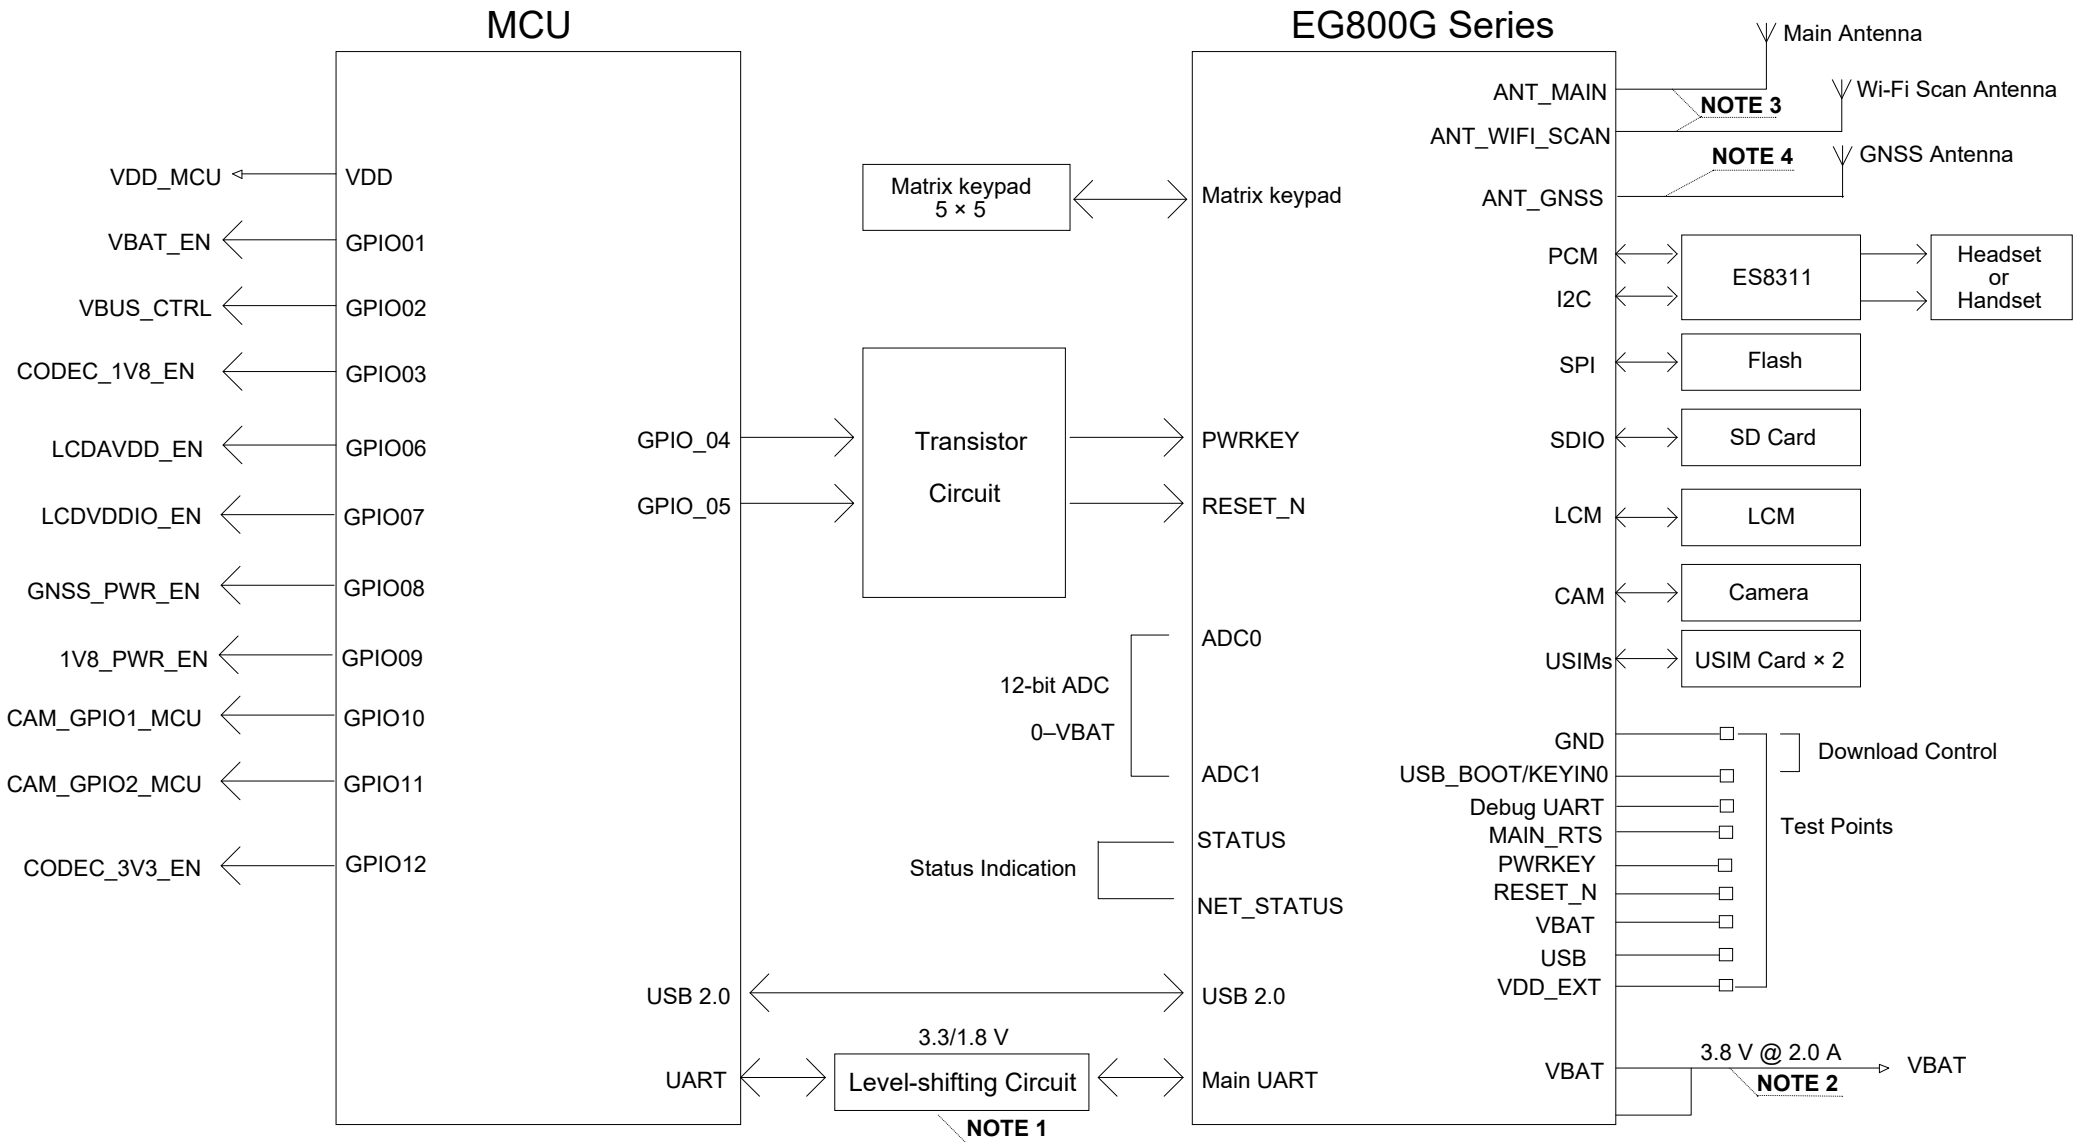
MCU

EG800G Series

Main Antenna

Wi-Fi Scan Antenna

GNSS Antenna

ANT_MAIN

NOTE 3

ANT_WIFI_SCAN

NOTE 4

ANT_GNSS

VDD_MCU

VDD

VBAT_EN

GPIO01

VBUS_CTRL

GPIO02

CODEC_1V8_EN

GPIO03

LCDAVDD_EN

GPIO06

LCDVDDIO_EN

GPIO07

GNSS_PWR_EN

GPIO08

1V8_PWR_EN

GPIO09

CAM_GPIO1_MCU

GPIO10

CAM_GPIO2_MCU

GPIO11

CODEC_3V3_EN

GPIO12

Matrix keypad
5 × 5

Matrix keypad

PCM

I2C

ES8311

Headset
or
Handset

SPI

Flash

GPIO_04

GPIO_05

Transistor

Circuit

PWRKEY

RESET_N

SDIO

SD Card

LCM

LCM

CAM

Camera

ADC0

USIMs

USIM Card × 2

12-bit ADC

0–VBAT

ADC1

GND

USB_BOOT/KEYIN0

Download Control

Debug UART

MAIN_RTS

Test Points

STATUS

Status Indication

PWRKEY

RESET_N

NET_STATUS

VBAT

USB

USB 2.0

USB 2.0

VDD_EXT

3.3/1.8 V

3.8 V @ 2.0 A

UART

Level-shifting Circuit

Main UART

VBAT

VBAT

NOTE 2

NOTE 1